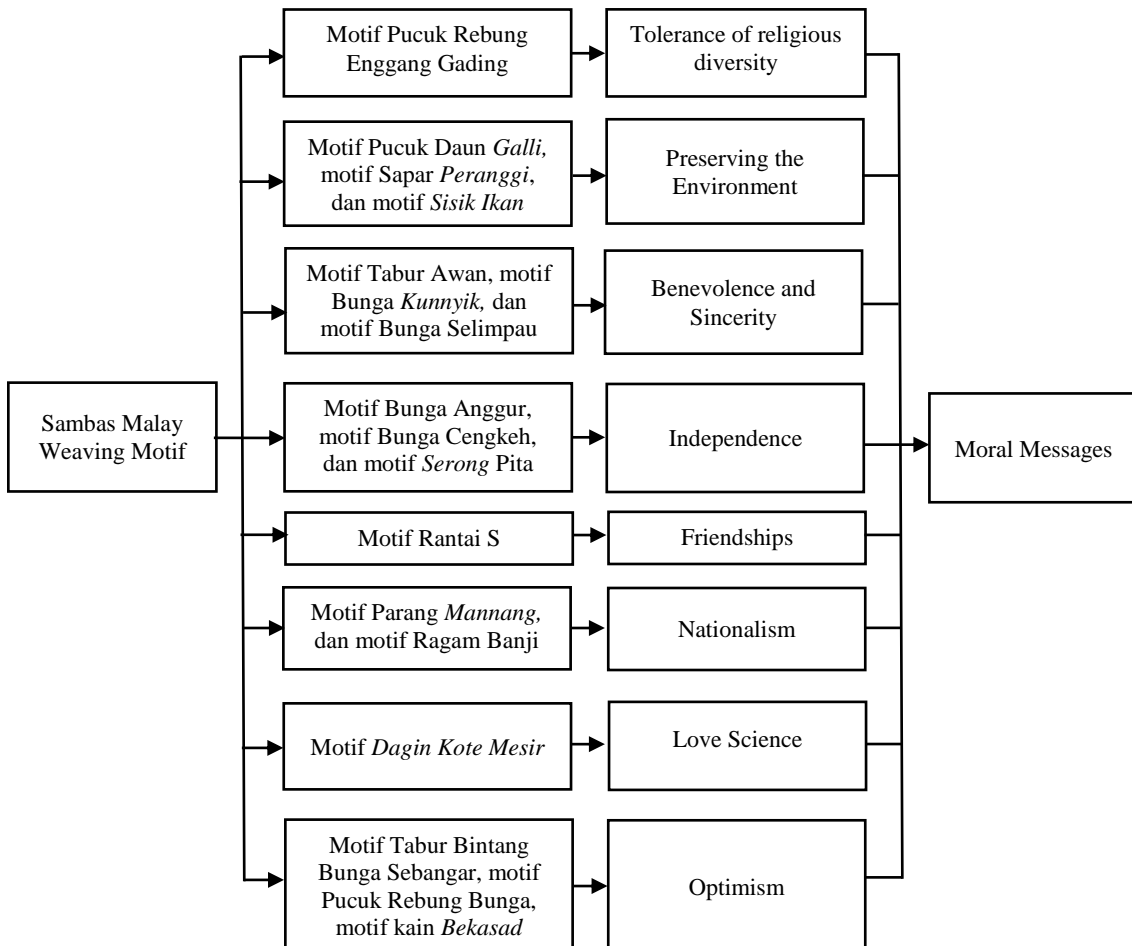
Sambas Malay Weaving Motif

Motif Pucuk Rebung Enggang Gading

Tolerance of religious diversity

Motif Pucuk Daun Galli, motif Sapar Peranggi, dan motif Sisik Ikan

Preserving the Environment

Motif Tabur Awan, motif Bunga Kunnyik, dan motif Bunga Selimpau

Benevolence and Sincerity

Motif Bunga Anggur, motif Bunga Cengkeh, dan motif Serong Pita

Independence

Motif Rantai S

Friendships

Motif Parang Mannang, dan motif Ragam Banji

Nationalism

Motif Dagin Kote Mesir

Love Science

Motif Tabur Bintang Bunga Sebangar, motif Pucuk Rebung Bunga, motif kain Bekasad

Optimism

Moral Messages